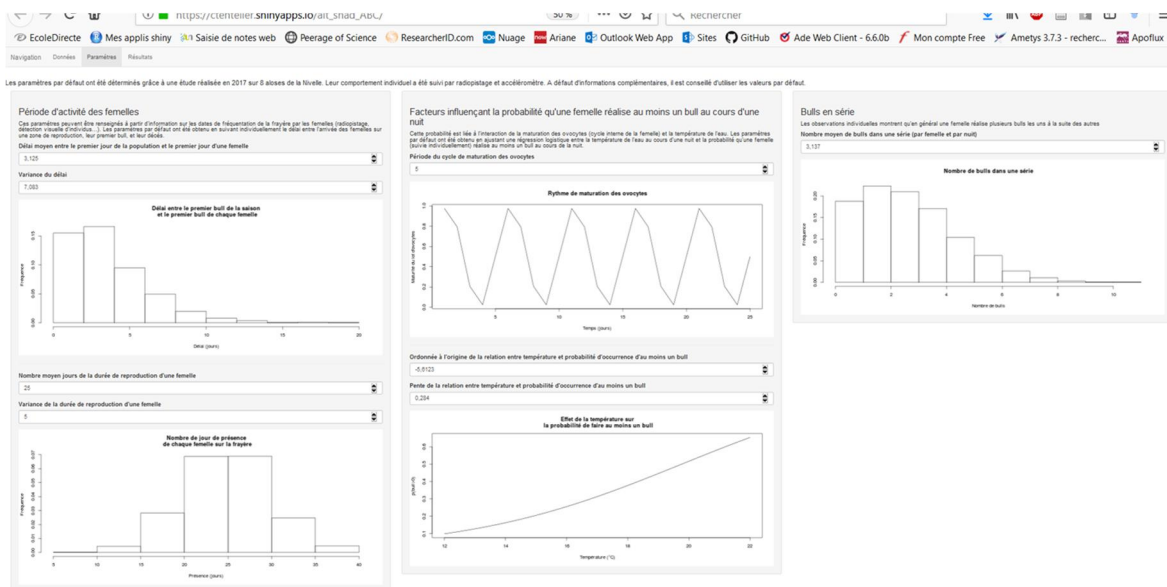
https://ctentelier.shinyapps.io/alt_shad_ABC/ 30 % Rechercher

EcoleDirecte Mes applis shiny Saisie de notes web Peerage of Science ResearcherID.com Nuage Ariane Outlook Web App Sites GitHub Ade Web Client - 6.6.0b Mon compte Free Ametys 3.7.3 - recherc... Apoflux

Navigation Données Paramètres Résultats

Les paramètres par défaut ont été déterminés grâce à une étude réalisée en 2017 sur 8 aloses de la Nivelle. Leur comportement individuel a été suivi par radiopistage et accéléromètre. A défaut d'informations complémentaires, il est conseillé d'utiliser les valeurs par défaut.

Période d'activité des femelles

Ces paramètres peuvent être renseignés à partir d'information sur les dates de fréquentation de la frayère par les femelles (radiopistage, détection visuelle d'individus...). Les paramètres par défaut ont été obtenu en suivant individuellement le délai entre l'arrivée des femelles sur une zone de reproduction, leur premier bull, et leur décès.

Délai moyen entre le premier jour de la population et le premier jour d'une femelle

3,125

Variance du délai

7,083

Délai entre le premier bull de la saison et le premier bull de chaque femelle

Fréquence

0.00 0.05 0.10 0.15

0 5 10 15 20

Délai (jours)

Nombre moyen jours de la durée de reproduction d'une femelle

25

Variance de la durée de reproduction d'une femelle

5

Nombre de jour de présence de chaque femelle sur la frayère

Fréquence

0.00 0.01 0.02 0.03 0.04 0.05 0.06 0.07

5 10 15 20 25 30 35 40

Presence (jours)

Facteurs influençant la probabilité qu'une femelle réalise au moins un bull au cours d'une nuit

Cette probabilité est liée à l'interaction de la maturation des ovocytes (cycle interne de la femelle) et la température de l'eau. Les paramètres par défaut ont été obtenu en ajustant une régression logistique entre la température de l'eau au cours d'une nuit et la probabilité qu'une femelle (suivie individuellement) réalise au moins un bull au cours de la nuit.

Période du cycle de maturation des ovocytes

5

Rythme de maturation des ovocytes

Maturité du lot d'ovocytes

0.0 0.2 0.4 0.6 0.8 1.0

0 5 10 15 20 25

Temps (jours)

Ordonnée à l'origine de la relation entre température et probabilité d'occurrence d'au moins un bull

-5,6123

Pente de la relation entre température et probabilité d'occurrence d'au moins un bull

0,284

Effet de la température sur la probabilité de faire au moins un bull

p(bull>0)

0.1 0.2 0.3 0.4 0.5 0.6

12 14 16 18 20 22

Température (°C)

Bulls en série

Les observations individuelles montrent qu'en général une femelle réalise plusieurs bulls les uns à la suite des autres

Nombre moyen de bulls dans une série (par femelle et par nuit)

3,137

Nombre de bulls dans une série

Fréquence

0.00 0.05 0.10 0.15 0.20

0 2 4 6 8 10

Nombre de bulls